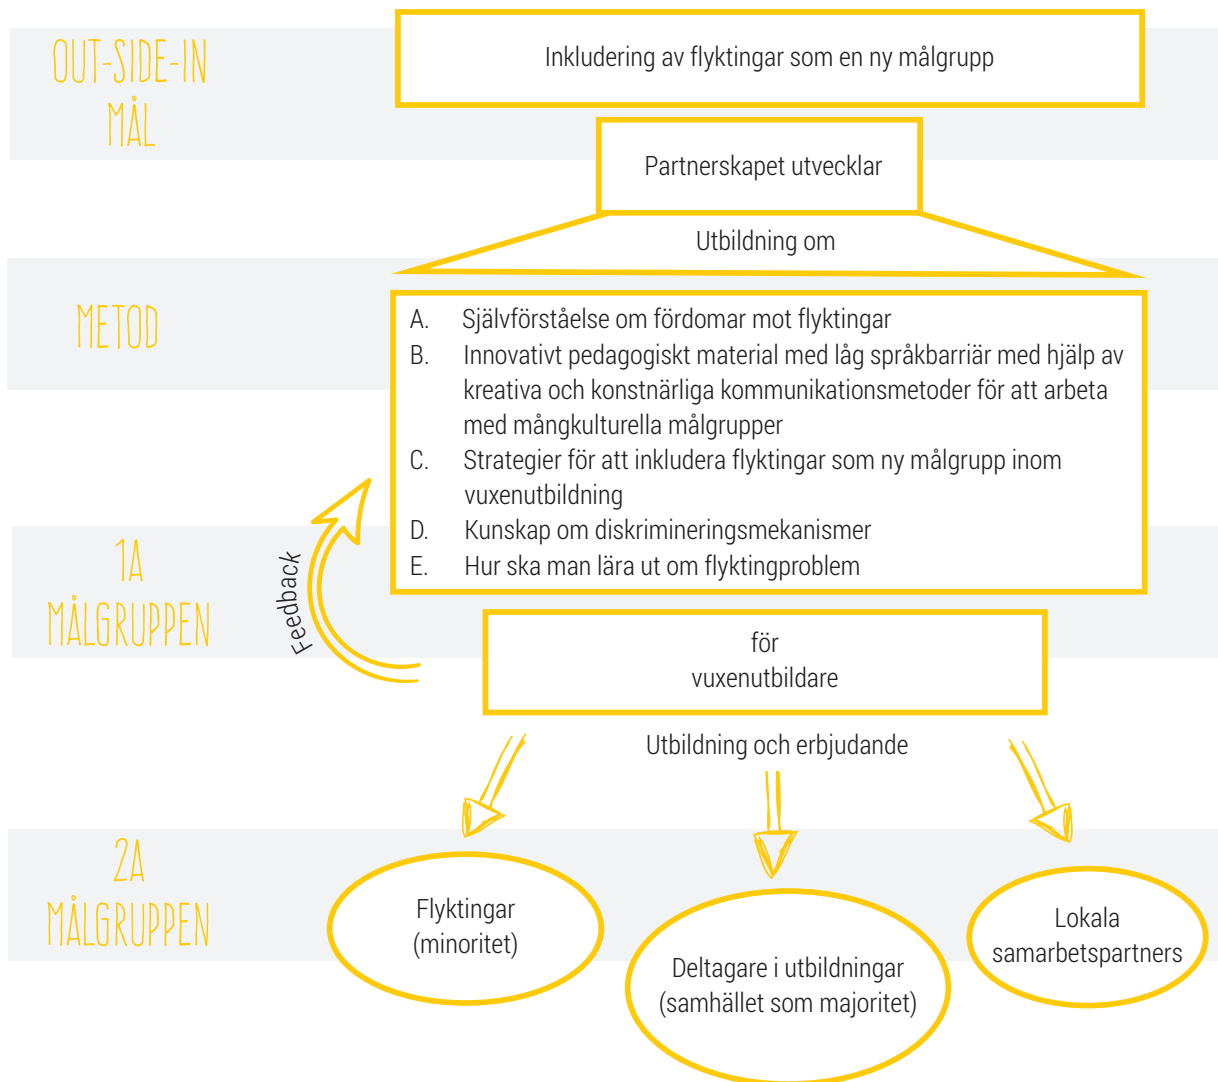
OUT-SIDE-IN
MÅL

Inkludering av flyktingar som en ny målgrupp

Partnerskapet utvecklar

Utbildning om

METOD

A. Självförståelse om fördomar mot flyktingar
B. Innovativt pedagogiskt material med låg språkbarriär med hjälp av kreativa och konstnärliga kommunikationsmetoder för att arbeta med mångkulturella målgrupper
C. Strategier för att inkludera flyktingar som ny målgrupp inom vuxenutbildning
D. Kunskap om diskrimineringsmekanismer
E. Hur ska man lära ut om flyktingproblem

1A
MÅLGRUPPEN

Feedback

för
vuxenutbildare

Utbildning och erbjudande

2A
MÅLGRUPPEN

Flyktingar
(minoritet)

Deltagare i utbildningar
(samhället som majoritet)

Lokala
samarbetspartners